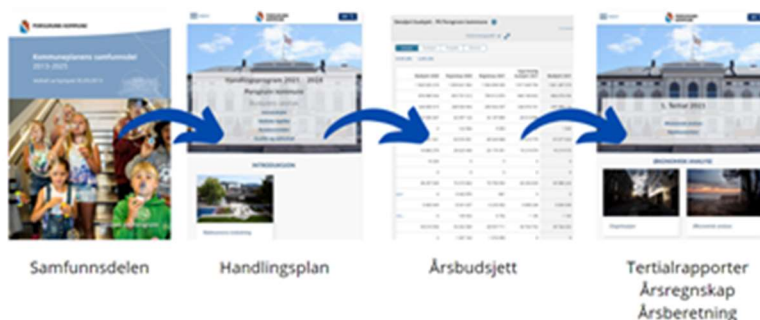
PORSGRUNN KOMMUNE

Kommuneplanens samfunnsdel 2015-2025

Handlingsprogram 2023 - 2026
Porsgrunn kommune

INTRODUKSJON

1. Tertial 2023

Samfunnsdelen

Handlingsplan

Årsbudsjett

Tertialrapporter
Årsregnskap
Årsberetning